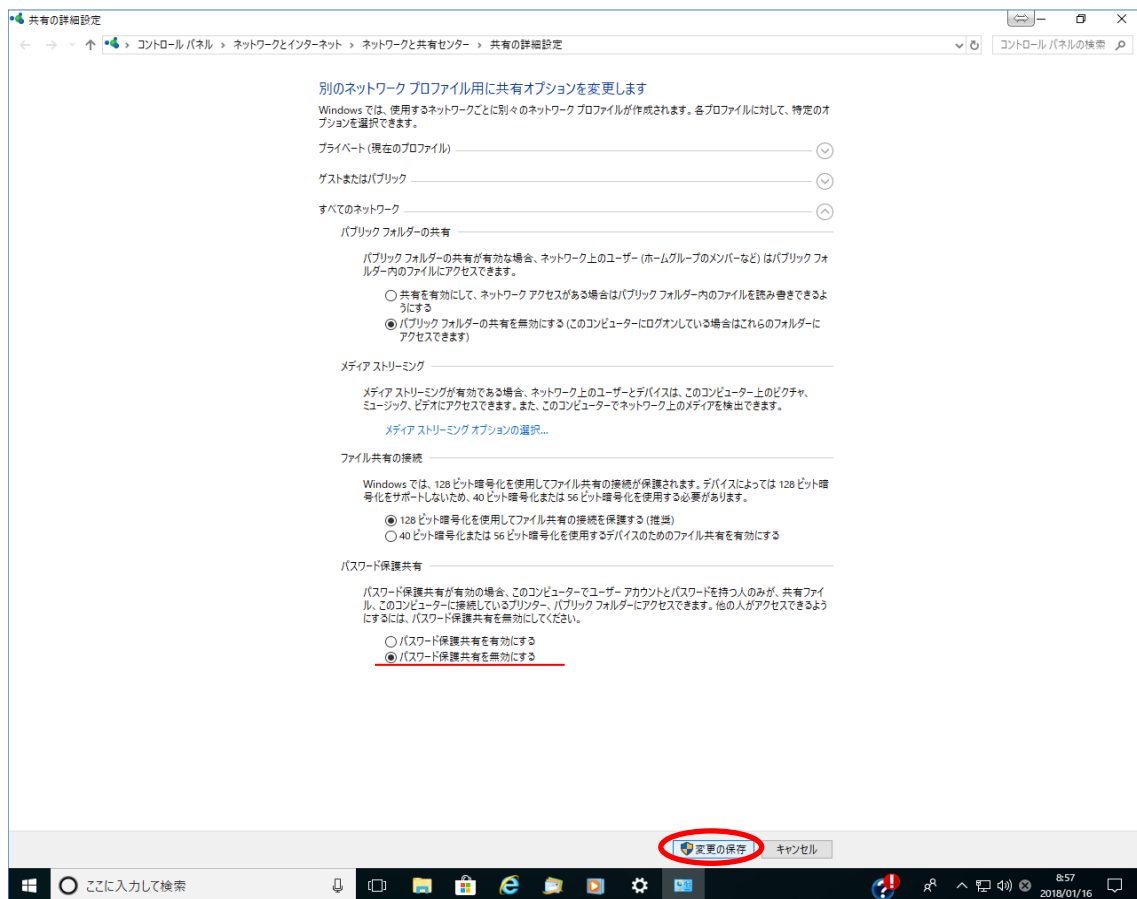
共有の詳細設定

コントロール パネル > ネットワークとインターネット > ネットワークと共有センター > 共有の詳細設定

コントロール パネルの検索

別のネットワーク プロファイル用に共有オプションを変更します

Windows では、使用するネットワークごとに別々のネットワーク プロファイルが作成されます。各プロファイルに対して、特定のオプションを選択できます。

プライベート (現在のプロファイル)

ゲストまたはパブリック

すべてのネットワーク

パブリック フォルダーの共有

パブリック フォルダーの共有が有効な場合、ネットワーク上のユーザー (ホームグループのメンバーなど) はパブリック フォルダー内のファイルにアクセスできます。

共有を有効にして、ネットワーク アクセスがある場合はパブリック フォルダー内のファイルを読み書きできるようにする

パブリック フォルダーの共有を無効にする (このコンピューターにログオンしている場合はこれらのフォルダーにアクセスできます)

メディア ストリーミング

メディア ストリーミングが有効である場合、ネットワーク上のユーザーとデバイスは、このコンピューター上のピクチャ、ミュージック、ビデオにアクセスできます。また、このコンピューターでネットワーク上のメディアを検出できます。

メディア ストリーミング オプションの選択...

ファイル共有の接続

Windows では、128 ビット暗号化を使用してファイル共有の接続が保護されます。デバイスによっては 128 ビット暗号化をサポートしないため、40 ビット暗号化または 56 ビット暗号化を使用する必要があります。

128 ビット暗号化を使用してファイル共有の接続を保護する (推奨)

40 ビット暗号化または 56 ビット暗号化を使用するデバイスのためのファイル共有を有効にする

パスワード保護共有

パスワード保護共有が有効の場合、このコンピューターでユーザー アカウントとパスワードを持つ人のみが、共有ファイル、このコンピューターに接続しているプリンター、パブリック フォルダーにアクセスできます。他の人がアクセスできるようにするには、パスワード保護共有を無効にしてください。

パスワード保護共有を有効にする

パスワード保護共有を無効にする

変更の保存 キャンセル

ここに入力して検索

8:57
2018/01/16